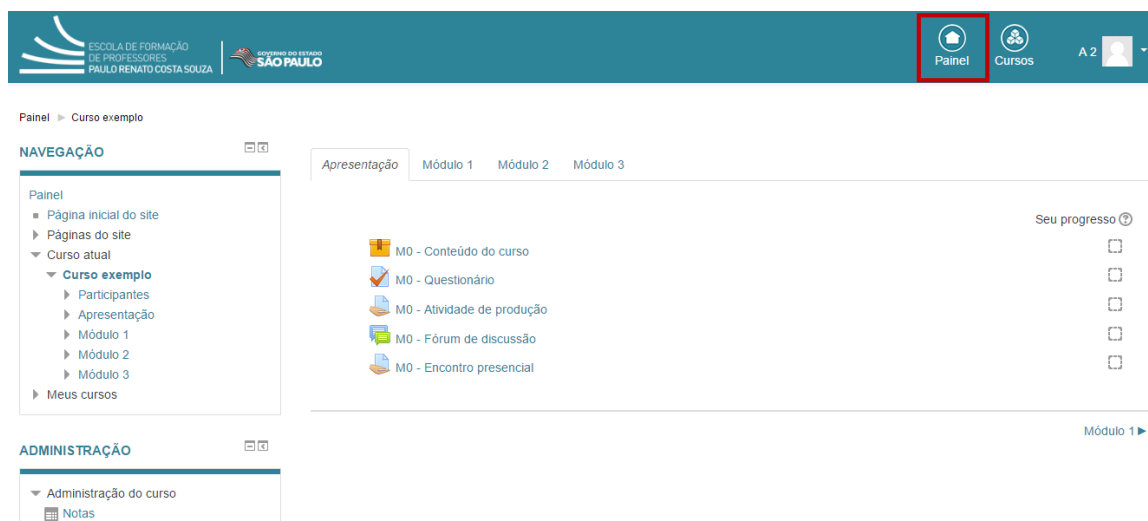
ESCOLA DE FORMAÇÃO DE PROFESSORES PAULO RENATO COSTA SOUZA

GOVERNO DO ESTADO SÃO PAULO

Painel

Cursos

A 2

Painel ► Curso exemplo

NAVEGAÇÃO

Painel
Página inicial do site
Páginas do site
Curso atual
Curso exemplo
Participantes
Apresentação
Módulo 1
Módulo 2
Módulo 3
Meus cursos

ADMINISTRAÇÃO

Administração do curso
Notas

Apresentação | Módulo 1 | Módulo 2 | Módulo 3

Seu progresso

M0 - Conteúdo do curso
M0 - Questionário
M0 - Atividade de produção
M0 - Fórum de discussão
M0 - Encontro presencial

Módulo 1 ►